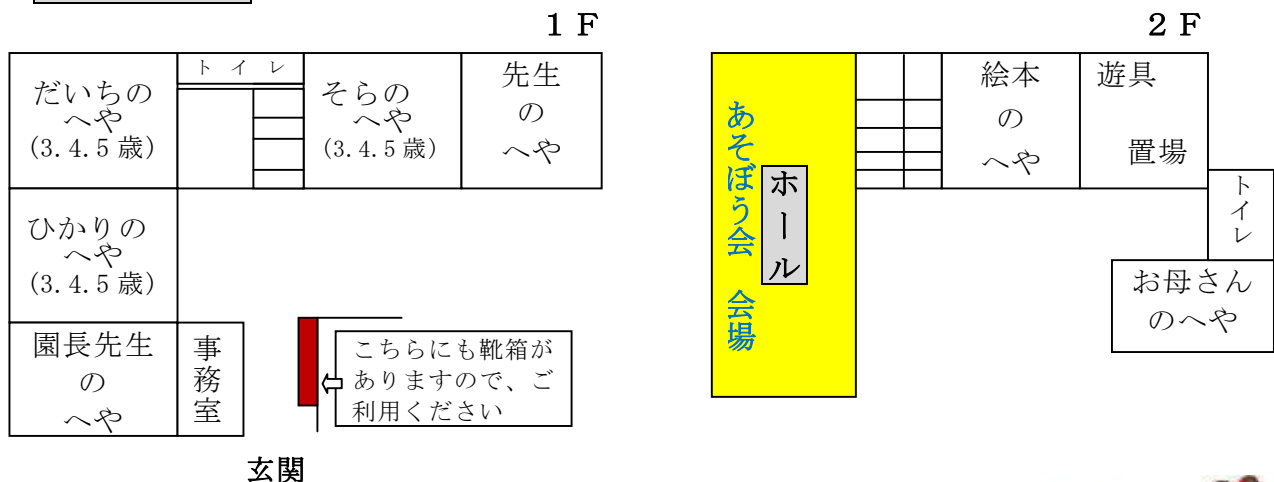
1 F

トイレ

だいちのへや
(3.4.5 歳)

そらのへや
(3.4.5 歳)

先生のへや

ひかりのへや
(3.4.5 歳)

園長先生のへや

事務室

こちらにも靴箱がありますので、ご利用ください

玄関

2 F

あそぼう会　会場

ホール

絵本のへや

遊具置場

トイレ

お母さんのへや